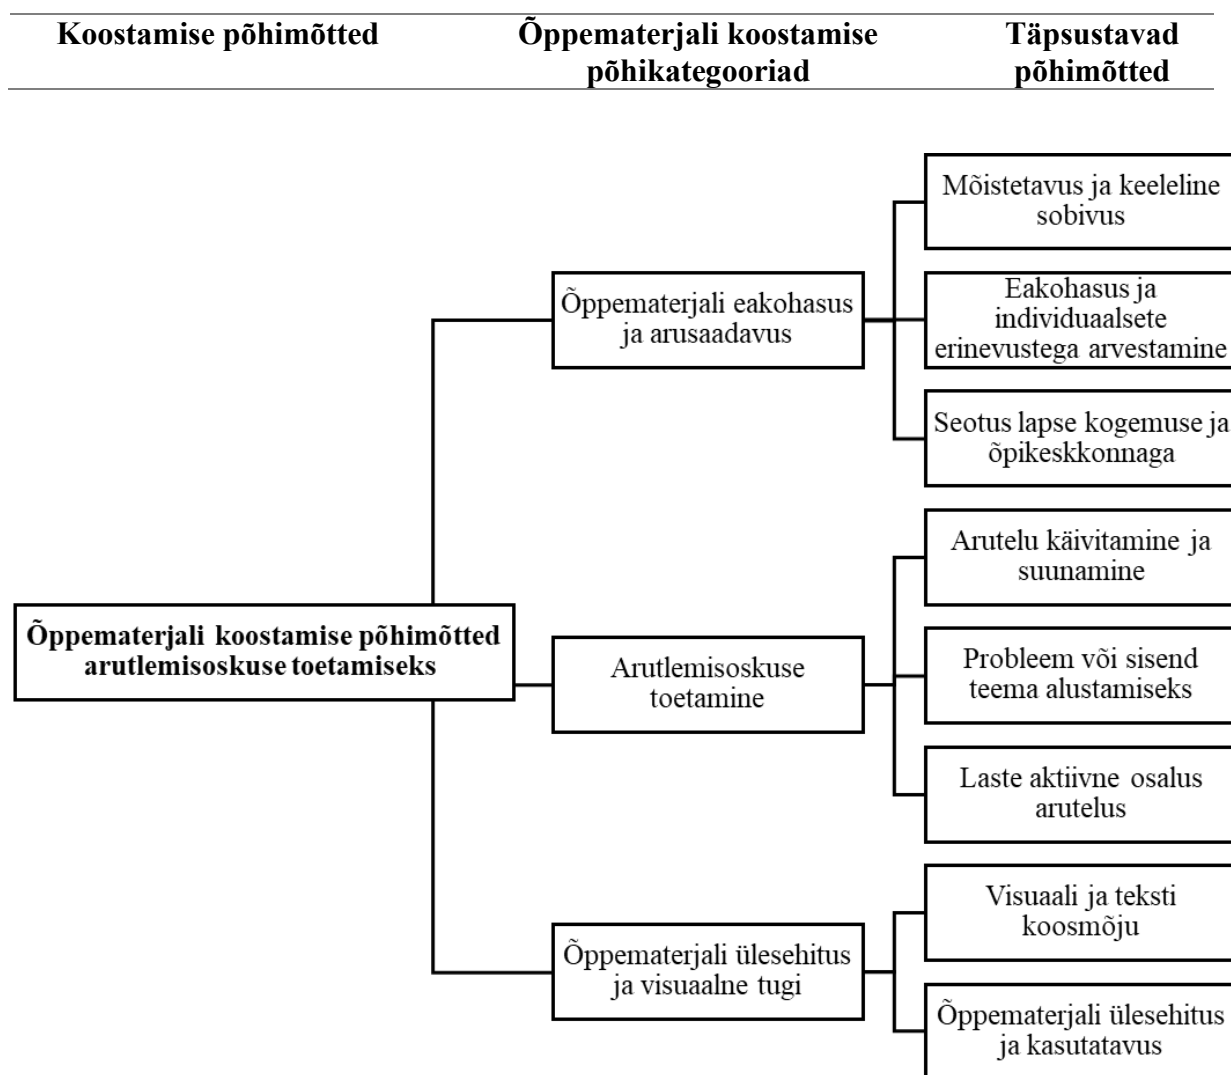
Koostamise põhimõtted

Õppematerjali koostamise põhikategooriad

Täpsustavad põhimõtted

Õppematerjali koostamise põhimõtted arutlemisoskuse toetamiseks

Õppematerjali eakohasus ja arusaadavus

Mõistetavus ja keeleline sobivus

Eakohasus ja individuaalsete erinevustega arvestamine

Seotus lapse kogemuse ja õpikeskkonnaga

Arutlemisoskuse toetamine

Arutelu käivitamine ja suunamine

Probleem või sisend teema alustamiseks

Laste aktiivne osalus arutelus

Õppematerjali ülesehitus ja visuaalne tugi

Visuaali ja teksti koosmõju

Õppematerjali ülesehitus ja kasutatavus